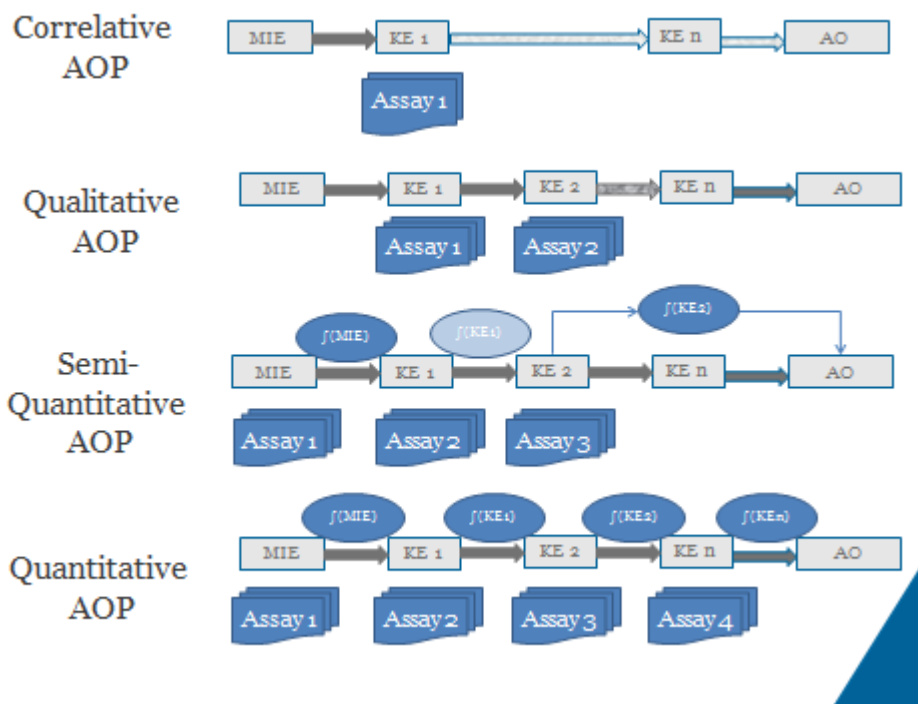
Correlative AOP

MIE

KE 1

KE n

AO

Assay 1

Qualitative AOP

MIE

KE 1

KE 2

KE n

AO

Assay 1

Assay 2

Semi-Quantitative AOP

ʃ(MIE)

ʃ(KE1)

ʃ(KE2)

MIE

KE 1

KE 2

KE n

AO

Assay 1

Assay 2

Assay 3

Quantitative AOP

ʃ(MIE)

ʃ(KE1)

ʃ(KE2)

ʃ(KEn)

MIE

KE 1

KE 2

KE n

AO

Assay 1

Assay 2

Assay 3

Assay 4